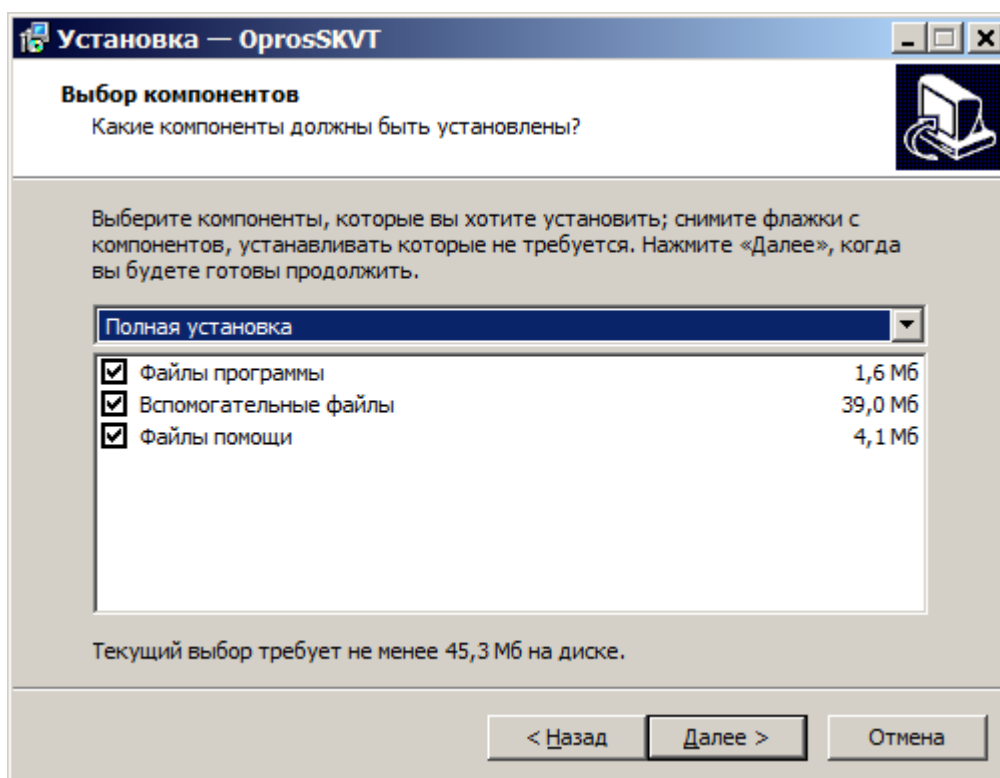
Установка — OprosSKVT

Выбор компонентов
Какие компоненты должны быть установлены?

Выберите компоненты, которые вы хотите установить; снимите флажки с компонентов, устанавливать которые не требуется. Нажмите «Далее», когда вы будете готовы продолжить.

Полная установка

| | | |
|---|---|---|
| ☑ | Файлы программы | 1,6 Мб |
| ☑ | Вспомогательные файлы | 39,0 Мб |
| ☑ | Файлы помощи | 4,1 Мб |

Текущий выбор требует не менее 45,3 Мб на диске.

< Назад   Далее >   Отмена